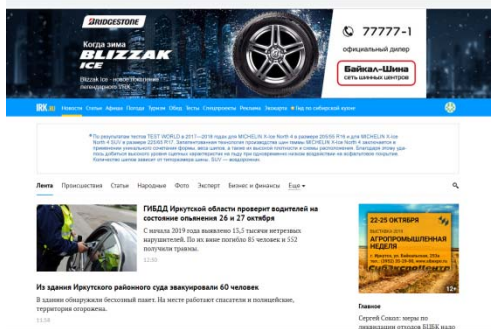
BRIDGESTONE

Когда зима
BLIZZAK
ICE

Blizzak Ice - новое поколение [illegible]

77777-1
официальный дилер

Байкал-Шина
сеть шинных центров

IRK.ru Новости Статьи Афиша Погода Туризм Обзор Тесты Спецпроекты Реклама Заказать

Лента Происшествия Статьи Народные Фото Эксперт Бизнес и финансы Еще

ГИБДД Иркутской области проверит водителей на состояние опьянения 26 и 27 октября

С начала 2019 года выявлено 13,5 тысячи нетрезвых нарушителей. По их вине погибло 85 человек и 552 получили травмы.

12:30

Из здания Иркутского районного суда эвакуировали 60 человек

В здании обнаружили бесхозный пакет. На месте работают спасатели и полицейские, территория огорожена.

11:58

22-25 ОКТЯБРЯ
АГРОПРОМЫШЛЕННАЯ НЕДЕЛЯ

12+

Главное

Сергей Сокол: меры по ликвидации отходов БЦБК надо